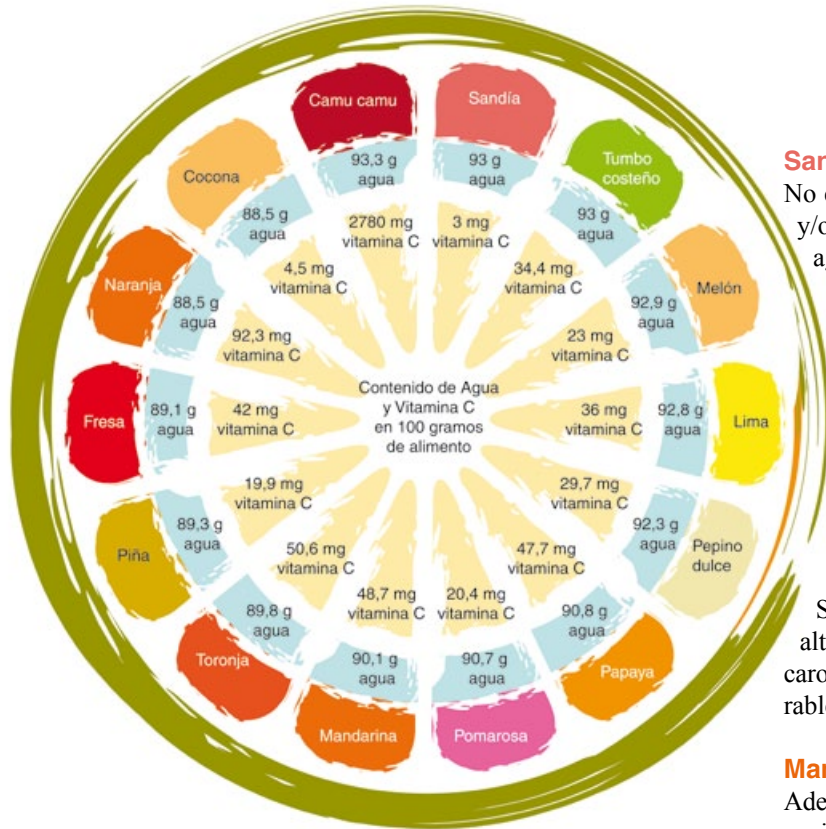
Contenido de Agua y Vitamina C en 100 gramos de alimento

Camu camu
93,3 g agua
2780 mg vitamina C

Sandía
93 g agua
3 mg vitamina C

Tumbo costeño
93 g agua
34,4 mg vitamina C

Melón
92,9 g agua
23 mg vitamina C

Lima
92,8 g agua
36 mg vitamina C

Pepino dulce
92,3 g agua
29,7 mg vitamina C

Papaya
90,8 g agua
47,7 mg vitamina C

Pomarosa
90,7 g agua
20,4 mg vitamina C

Mandarina
90,1 g agua
48,7 mg vitamina C

Toronja
89,8 g agua
50,6 mg vitamina C

Piña
89,3 g agua
19,9 mg vitamina C

Fresa
89,1 g agua
42 mg vitamina C

Naranja
88,5 g agua
92,3 mg vitamina C

Cocona
88,5 g agua
4,5 mg vitamina C

Sar
No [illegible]
y/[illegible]
a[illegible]

S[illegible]
alt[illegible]
caro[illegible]
rabl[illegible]

Mar
Ade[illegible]